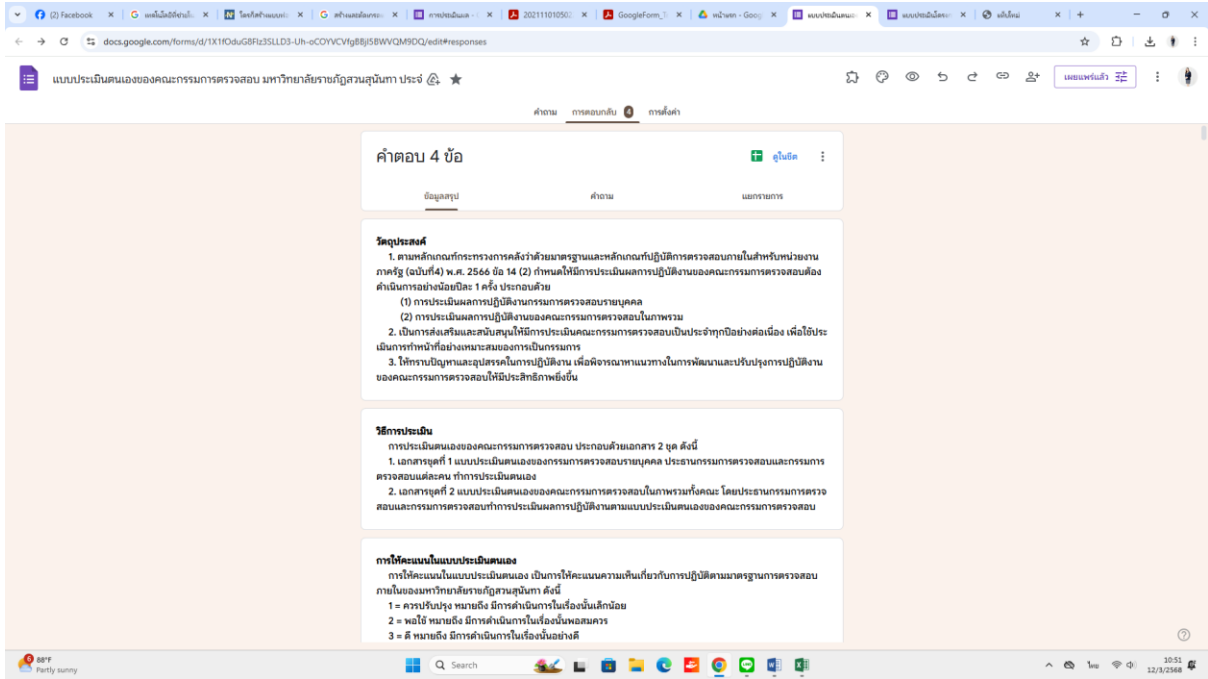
(2) Facebook × | G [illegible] × | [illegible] × | G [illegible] × | การประเมินผล × | 202111010502 × | GoogleForm × | หน้าแรก - Goog × | แบบประเมินตนเอง × | แบบประเมินตนเอง × | แท็บใหม่ × | +

docs.google.com/forms/d/1X1fOduG8Flz3SLLD3-Uh-oCOYVCVfgBBjl5BWVQM9DQ/edit#responses

แบบประเมินตนเองของคณะกรรมการตรวจสอบ มหาวิทยาลัยราชภัฏสวนสุนันทา ประจำ

เผยแพร่แล้ว

คำถาม การตอบกลับ 4 การตั้งค่า

คำตอบ 4 ข้อ

ดูในชีต

ข้อมูลสรุป คำถาม แยกรายการ

วัตถุประสงค์
1. ตามหลักเกณฑ์กระทรวงการคลังว่าด้วยมาตรฐานและหลักเกณฑ์ปฏิบัติการตรวจสอบภายในสำหรับหน่วยงานภาครัฐ (ฉบับที่4) พ.ศ. 2566 ข้อ 14 (2) กำหนดให้มีการประเมินผลการปฏิบัติงานของคณะกรรมการตรวจสอบต้องดำเนินการอย่างน้อยปีละ 1 ครั้ง ประกอบด้วย
(1) การประเมินผลการปฏิบัติงานกรรมการตรวจสอบรายบุคคล
(2) การประเมินผลการปฏิบัติงานของคณะกรรมการตรวจสอบในภาพรวม
2. เป็นการส่งเสริมและสนับสนุนให้มีการประเมินคณะกรรมการตรวจสอบเป็นประจำทุกปีอย่างต่อเนื่อง เพื่อใช้ประเมินการทำหน้าที่อย่างเหมาะสมของการเป็นกรรมการ
3. ให้ทราบปัญหาและอุปสรรคในการปฏิบัติงาน เพื่อพิจารณาหาแนวทางในการพัฒนาและปรับปรุงการปฏิบัติงานของคณะกรรมการตรวจสอบให้มีประสิทธิภาพยิ่งขึ้น

วิธีการประเมิน
การประเมินตนเองของคณะกรรมการตรวจสอบ ประกอบด้วยเอกสาร 2 ชุด ดังนี้
1. เอกสารชุดที่ 1 แบบประเมินตนเองของกรรมการตรวจสอบรายบุคคล ประธานกรรมการตรวจสอบและกรรมการตรวจสอบแต่ละคน ทำการประเมินตนเอง
2. เอกสารชุดที่ 2 แบบประเมินตนเองของคณะกรรมการตรวจสอบในภาพรวมทั้งคณะ โดยประธานกรรมการตรวจสอบและกรรมการตรวจสอบทำการประเมินผลการปฏิบัติงานตามแบบประเมินตนเองของคณะกรรมการตรวจสอบ

การให้คะแนนในแบบประเมินตนเอง
การให้คะแนนในแบบประเมินตนเอง เป็นการให้คะแนนความเห็นเกี่ยวกับการปฏิบัติตามมาตรฐานการตรวจสอบภายในของมหาวิทยาลัยราชภัฏสวนสุนันทา ดังนี้
1 = ควรปรับปรุง หมายถึง มีการดำเนินการในเรื่องนั้นเล็กน้อย
2 = พอใช้ หมายถึง มีการดำเนินการในเรื่องนั้นพอสมควร
3 = ดี หมายถึง มีการดำเนินการในเรื่องนั้นอย่างดี

88°F
Partly sunny
Search
ไทย 10:51 12/3/2568